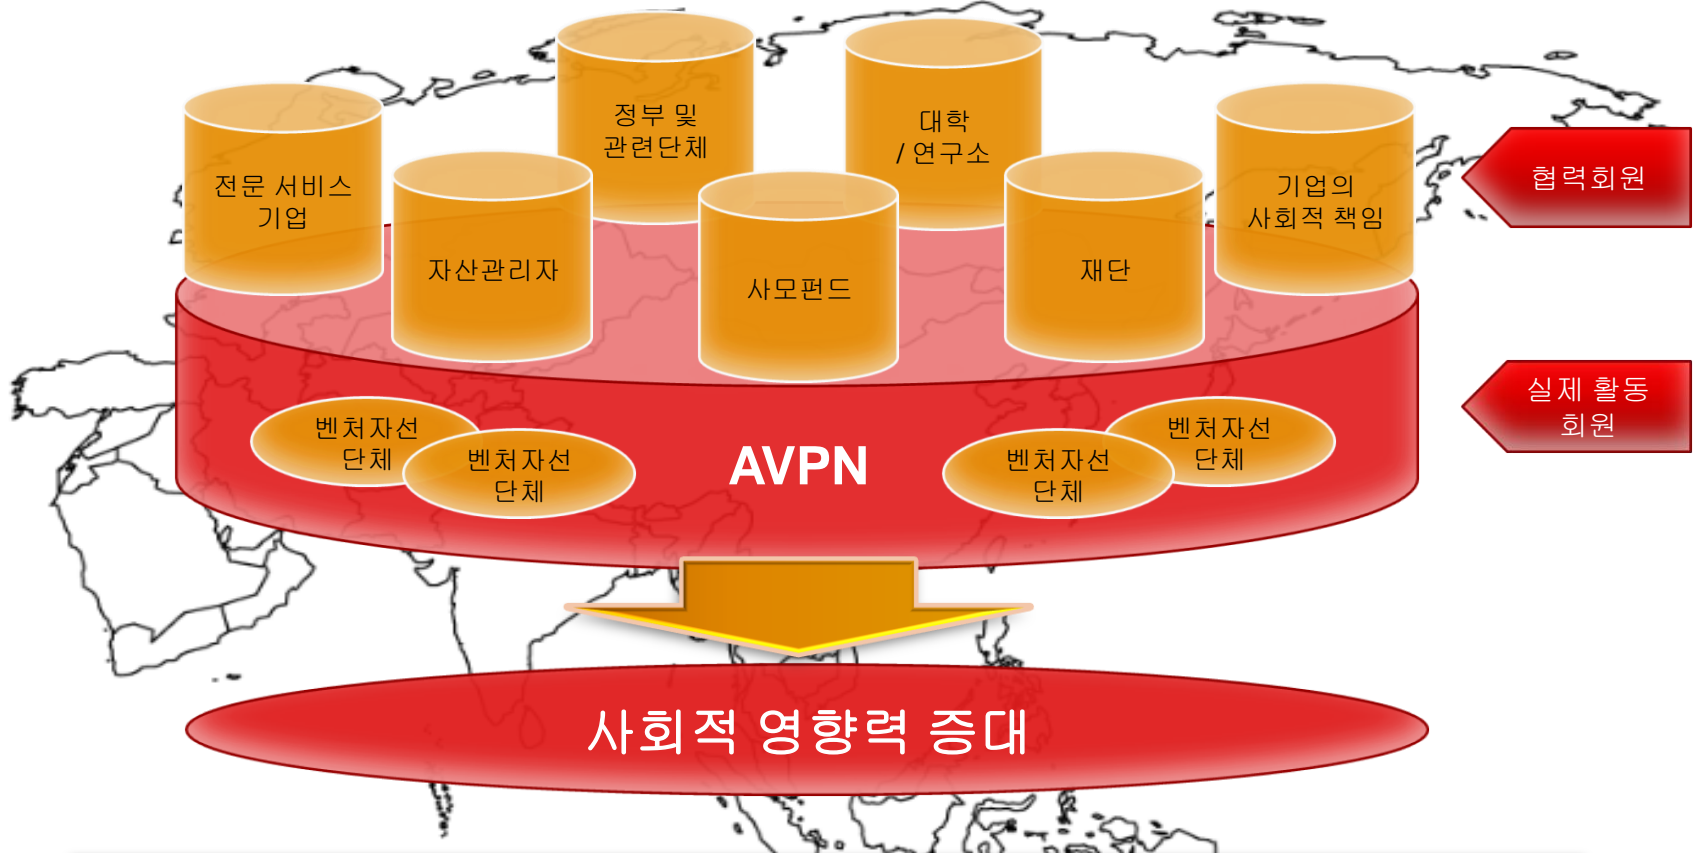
정부 및 관련단체

대학 / 연구소

전문 서비스 기업

자산관리자

사모펀드

재단

기업의 사회적 책임

협력회원

실제 활동 회원

벤처자선 단체

벤처자선 단체

AVPN

벤처자선 단체

벤처자선 단체

사회적 영향력 증대